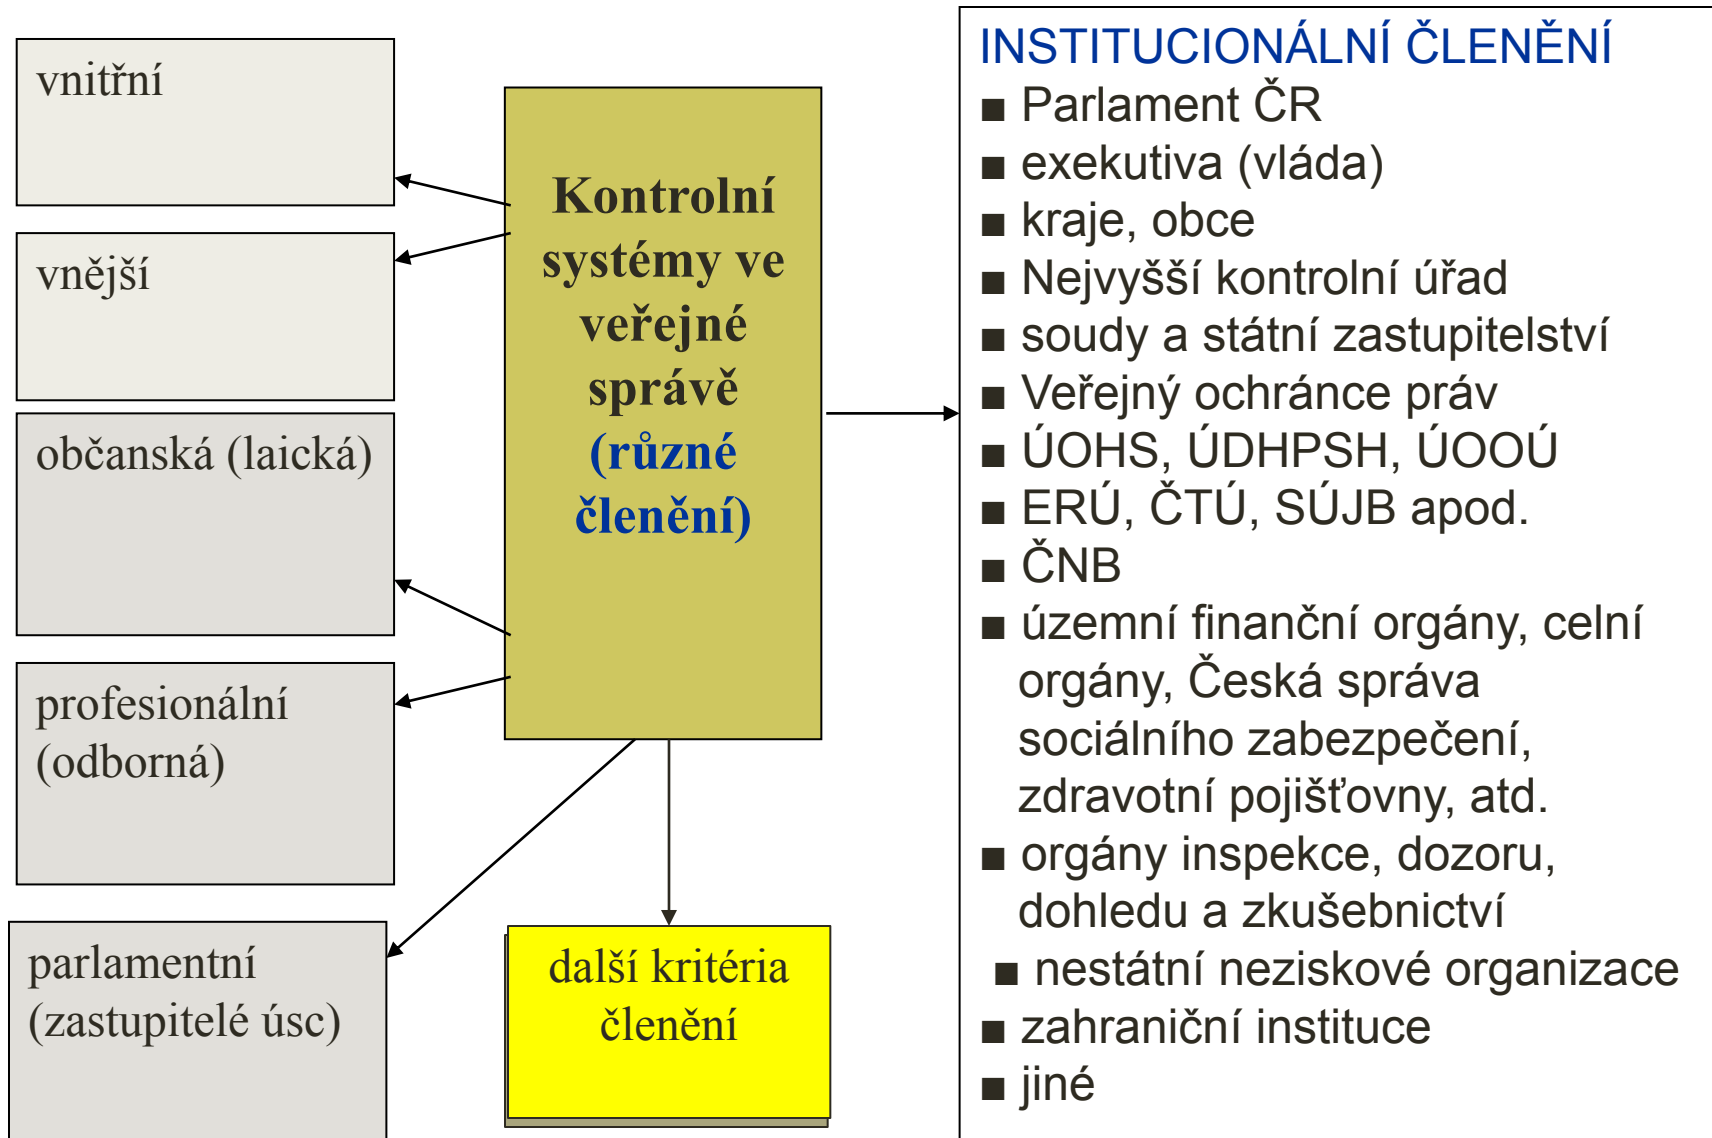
vnitřní

vnější

občanská (laická)

profesionální (odborná)

parlamentní (zastupitelé úsc)

Kontrolní systémy ve veřejné správě (různé členění)

další kritéria členění

INSTITUCIONÁLNÍ ČLENĚNÍ
■ Parlament ČR
■ exekutiva (vláda)
■ kraje, obce
■ Nejvyšší kontrolní úřad
■ soudy a státní zastupitelství
■ Veřejný ochránce práv
■ ÚOHS, ÚDHPSH, ÚOOÚ
■ ERÚ, ČTÚ, SÚJB apod.
■ ČNB
■ územní finanční orgány, celní orgány, Česká správa sociálního zabezpečení, zdravotní pojišťovny, atd.
■ orgány inspekce, dozoru, dohledu a zkušebnictví
■ nestátní neziskové organizace
■ zahraniční instituce
■ jiné